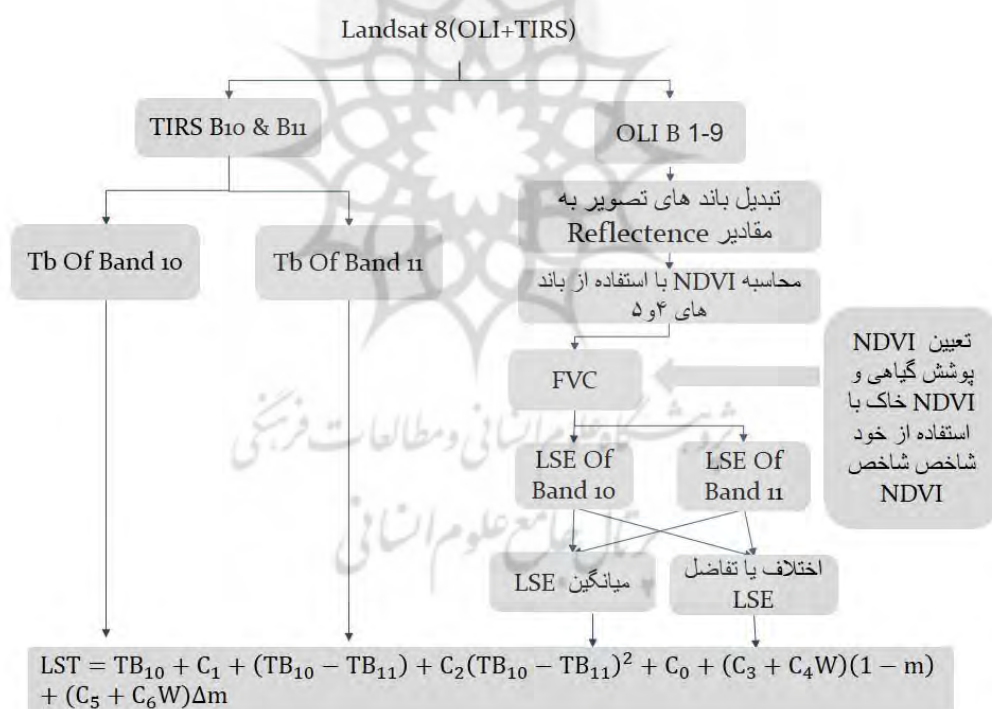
Landsat 8(OLI+TIRS)

TIRS B10 & B11

OLI B 1-9

تبدیل باند های تصویر به مقادیر Reflectence

Tb Of Band 10

Tb Of Band 11

محاسبه NDVI با استفاده از باند های ۴ و ۵

تعیین NDVI پوشش گیاهی و NDVI خاک با استفاده از خود شاخص شاخص NDVI

FVC

LSE Of Band 10

LSE Of Band 11

میانگین LSE

اختلاف یا تفاضل LSE

پژوهشگاه علوم انسانی و مطالعات فرهنگی
پرتال جامع علوم انسانی

$LST = TB_{10} + C_1 + (TB_{10} - TB_{11}) + C_2(TB_{10} - TB_{11})^2 + C_0 + (C_3 + C_4W)(1 - m) + (C_5 + C_6W)\Delta m$